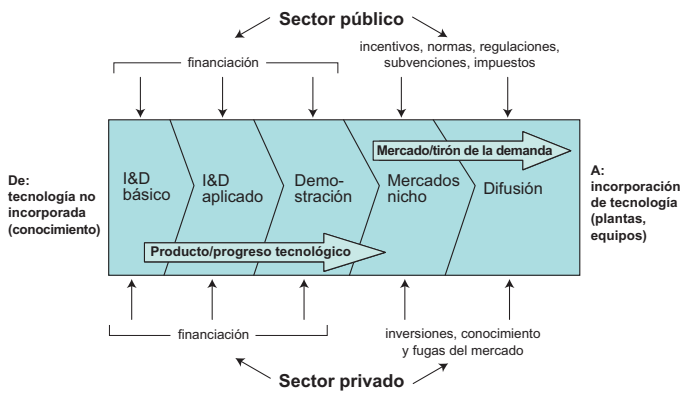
Sector público

financiación

incentivos, normas, regulaciones, subvenciones, impuestos

De: tecnología no incorporada (conocimiento)

I&D básico

I&D aplicado

Demostración

Mercados nicho

Difusión

Mercado/tirón de la demanda

Producto/progreso tecnológico

A: incorporación de tecnología (plantas, equipos)

financiación

inversiones, conocimiento y fugas del mercado

Sector privado